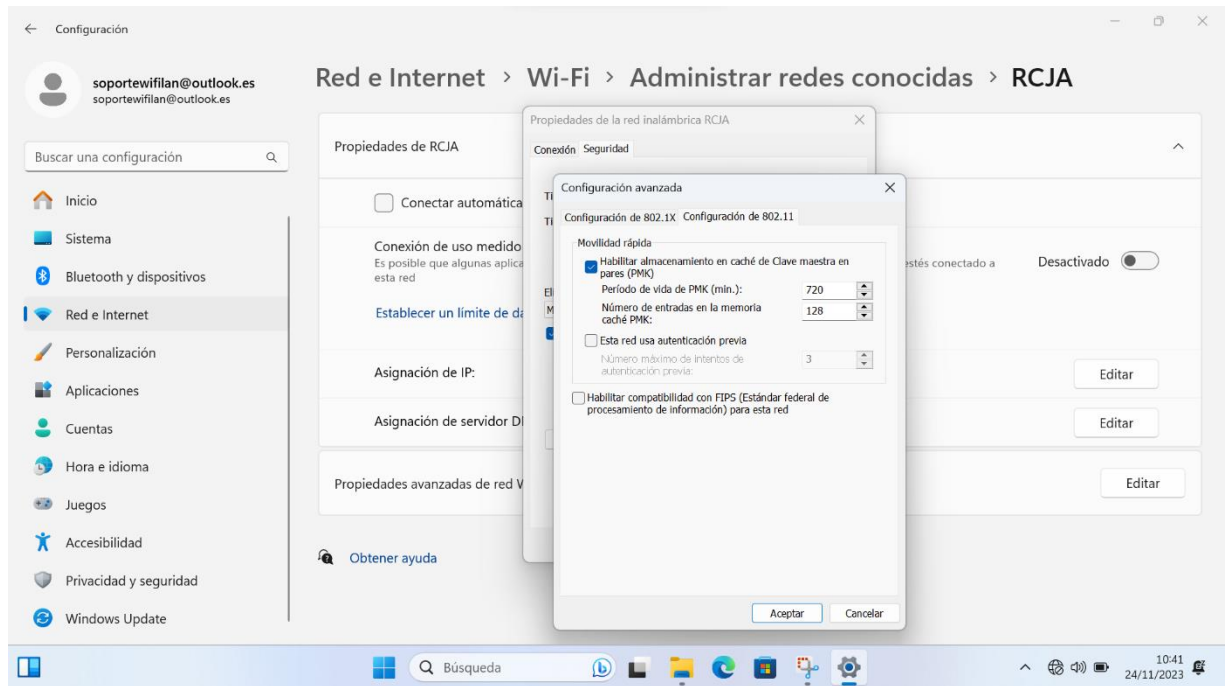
← Configuración

soportewifilan@outlook.es
soportewifilan@outlook.es

Buscar una configuración

Inicio
Sistema
Bluetooth y dispositivos
Red e Internet
Personalización
Aplicaciones
Cuentas
Hora e idioma
Juegos
Accesibilidad
Privacidad y seguridad
Windows Update

Red e Internet › Wi-Fi › Administrar redes conocidas › RCJA

Propiedades de RCJA

Conectar automática

Conexión de uso medido
Es posible que algunas aplica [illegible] estés conectado a esta red

Desactivado

Establecer un límite de da

Asignación de IP: Editar

Asignación de servidor D Editar

Propiedades avanzadas de red W Editar

Obtener ayuda

Propiedades de la red inalámbrica RCJA
Conexión Seguridad

Configuración avanzada
Configuración de 802.1X Configuración de 802.11

Movilidad rápida
Habilitar almacenamiento en caché de Clave maestra en pares (PMK)
Período de vida de PMK (min.): 720
Número de entradas en la memoria caché PMK: 128
Esta red usa autenticación previa
Número máximo de intentos de autenticación previa: 3

Habilitar compatibilidad con FIPS (Estándar federal de procesamiento de información) para esta red

Aceptar Cancelar

Búsqueda

10:41
24/11/2023